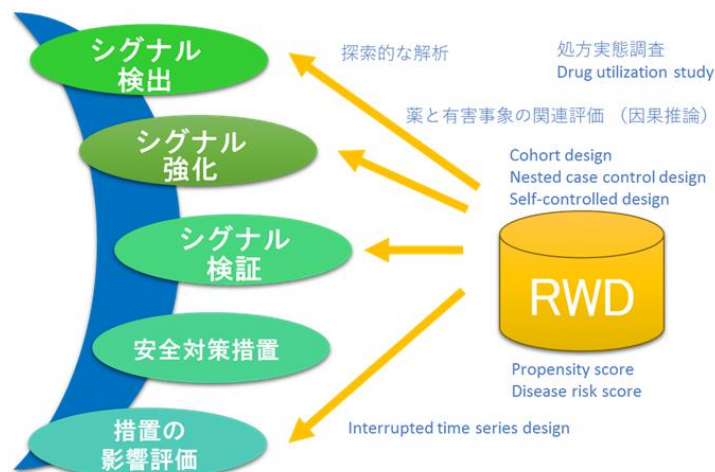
シグナル検出

探索的な解析

処方実態調査
Drug utilization study

薬と有害事象の関連評価（因果推論）

シグナル強化

Cohort design
Nested case control design
Self-controlled design

シグナル検証

RWD

安全対策措置

Propensity score
Disease risk score

措置の影響評価

Interrupted time series design